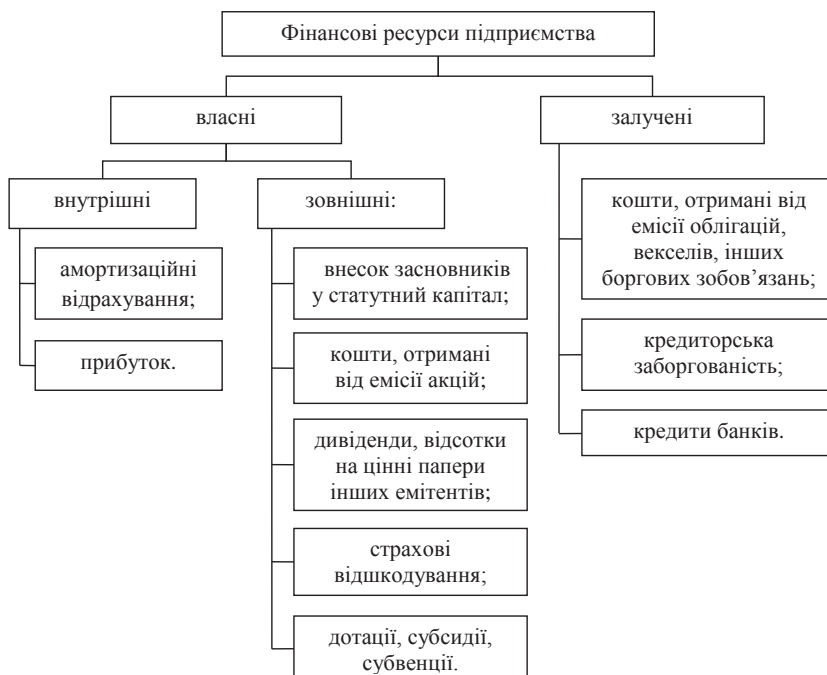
Фінансові ресурси підприємства

власні

залучені

внутрішні

зовнішні:

амортизаційні відрахування;

прибуток.

внесок засновників у статутний капітал;

кошти, отримані від емісії акцій;

дивіденди, відсотки на цінні папери інших емітентів;

страхові відшкодування;

дотації, субсидії, субвенції.

кошти, отримані від емісії облігацій, векселів, інших боргових зобов'язань;

кредиторська заборгованість;

кредити банків.